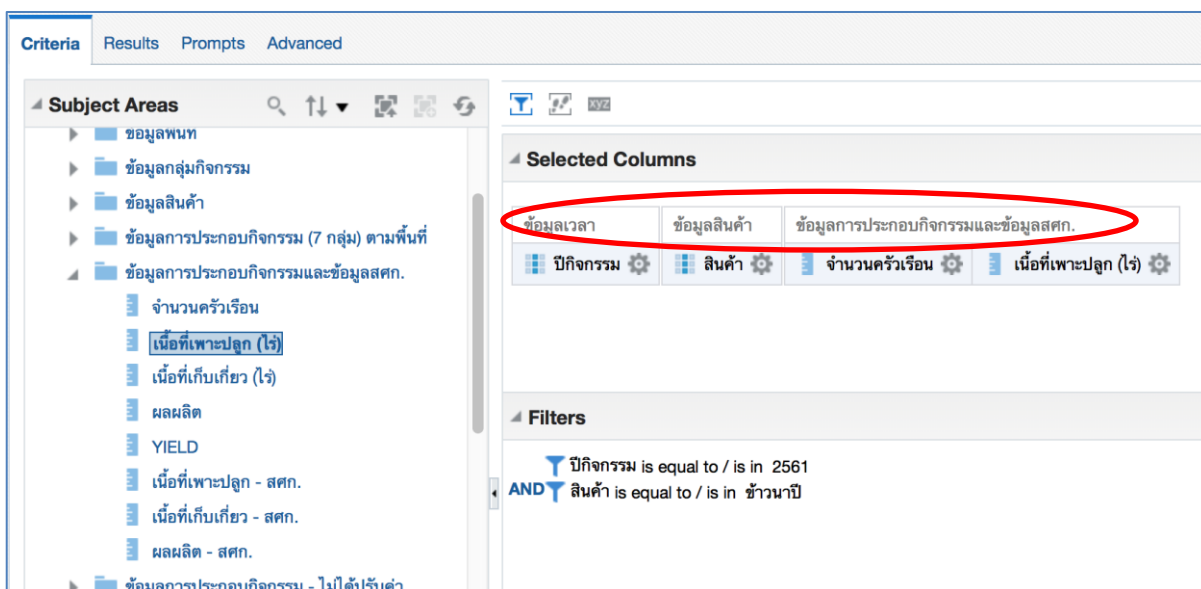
Criteria Results Prompts Advanced

Subject Areas

ข้อมูลพื้นที่
ข้อมูลกลุ่มกิจกรรม
ข้อมูลสินค้า
ข้อมูลการประกอบกิจกรรม (7 กลุ่ม) ตามพื้นที่
ข้อมูลการประกอบกิจกรรมและข้อมูลสศก.
จำนวนครัวเรือน
เนื้อที่เพาะปลูก (ไร่)
เนื้อที่เก็บเกี่ยว (ไร่)
ผลผลิต
YIELD
เนื้อที่เพาะปลูก - สศก.
เนื้อที่เก็บเกี่ยว - สศก.
ผลผลิต - สศก.
ข้อมูลการประกอบกิจกรรม - ไม่ได้ปรับค่า

xyz

Selected Columns

| ข้อมูลเวลา | ข้อมูลสินค้า | ข้อมูลการประกอบกิจกรรมและข้อมูลสศก. | |
|---|---|---|---|
| ปีกิจกรรม | สินค้า | จำนวนครัวเรือน | เนื้อที่เพาะปลูก (ไร่) |

Filters

ปีกิจกรรม is equal to / is in 2561
AND สินค้า is equal to / is in ข้าวนาปี